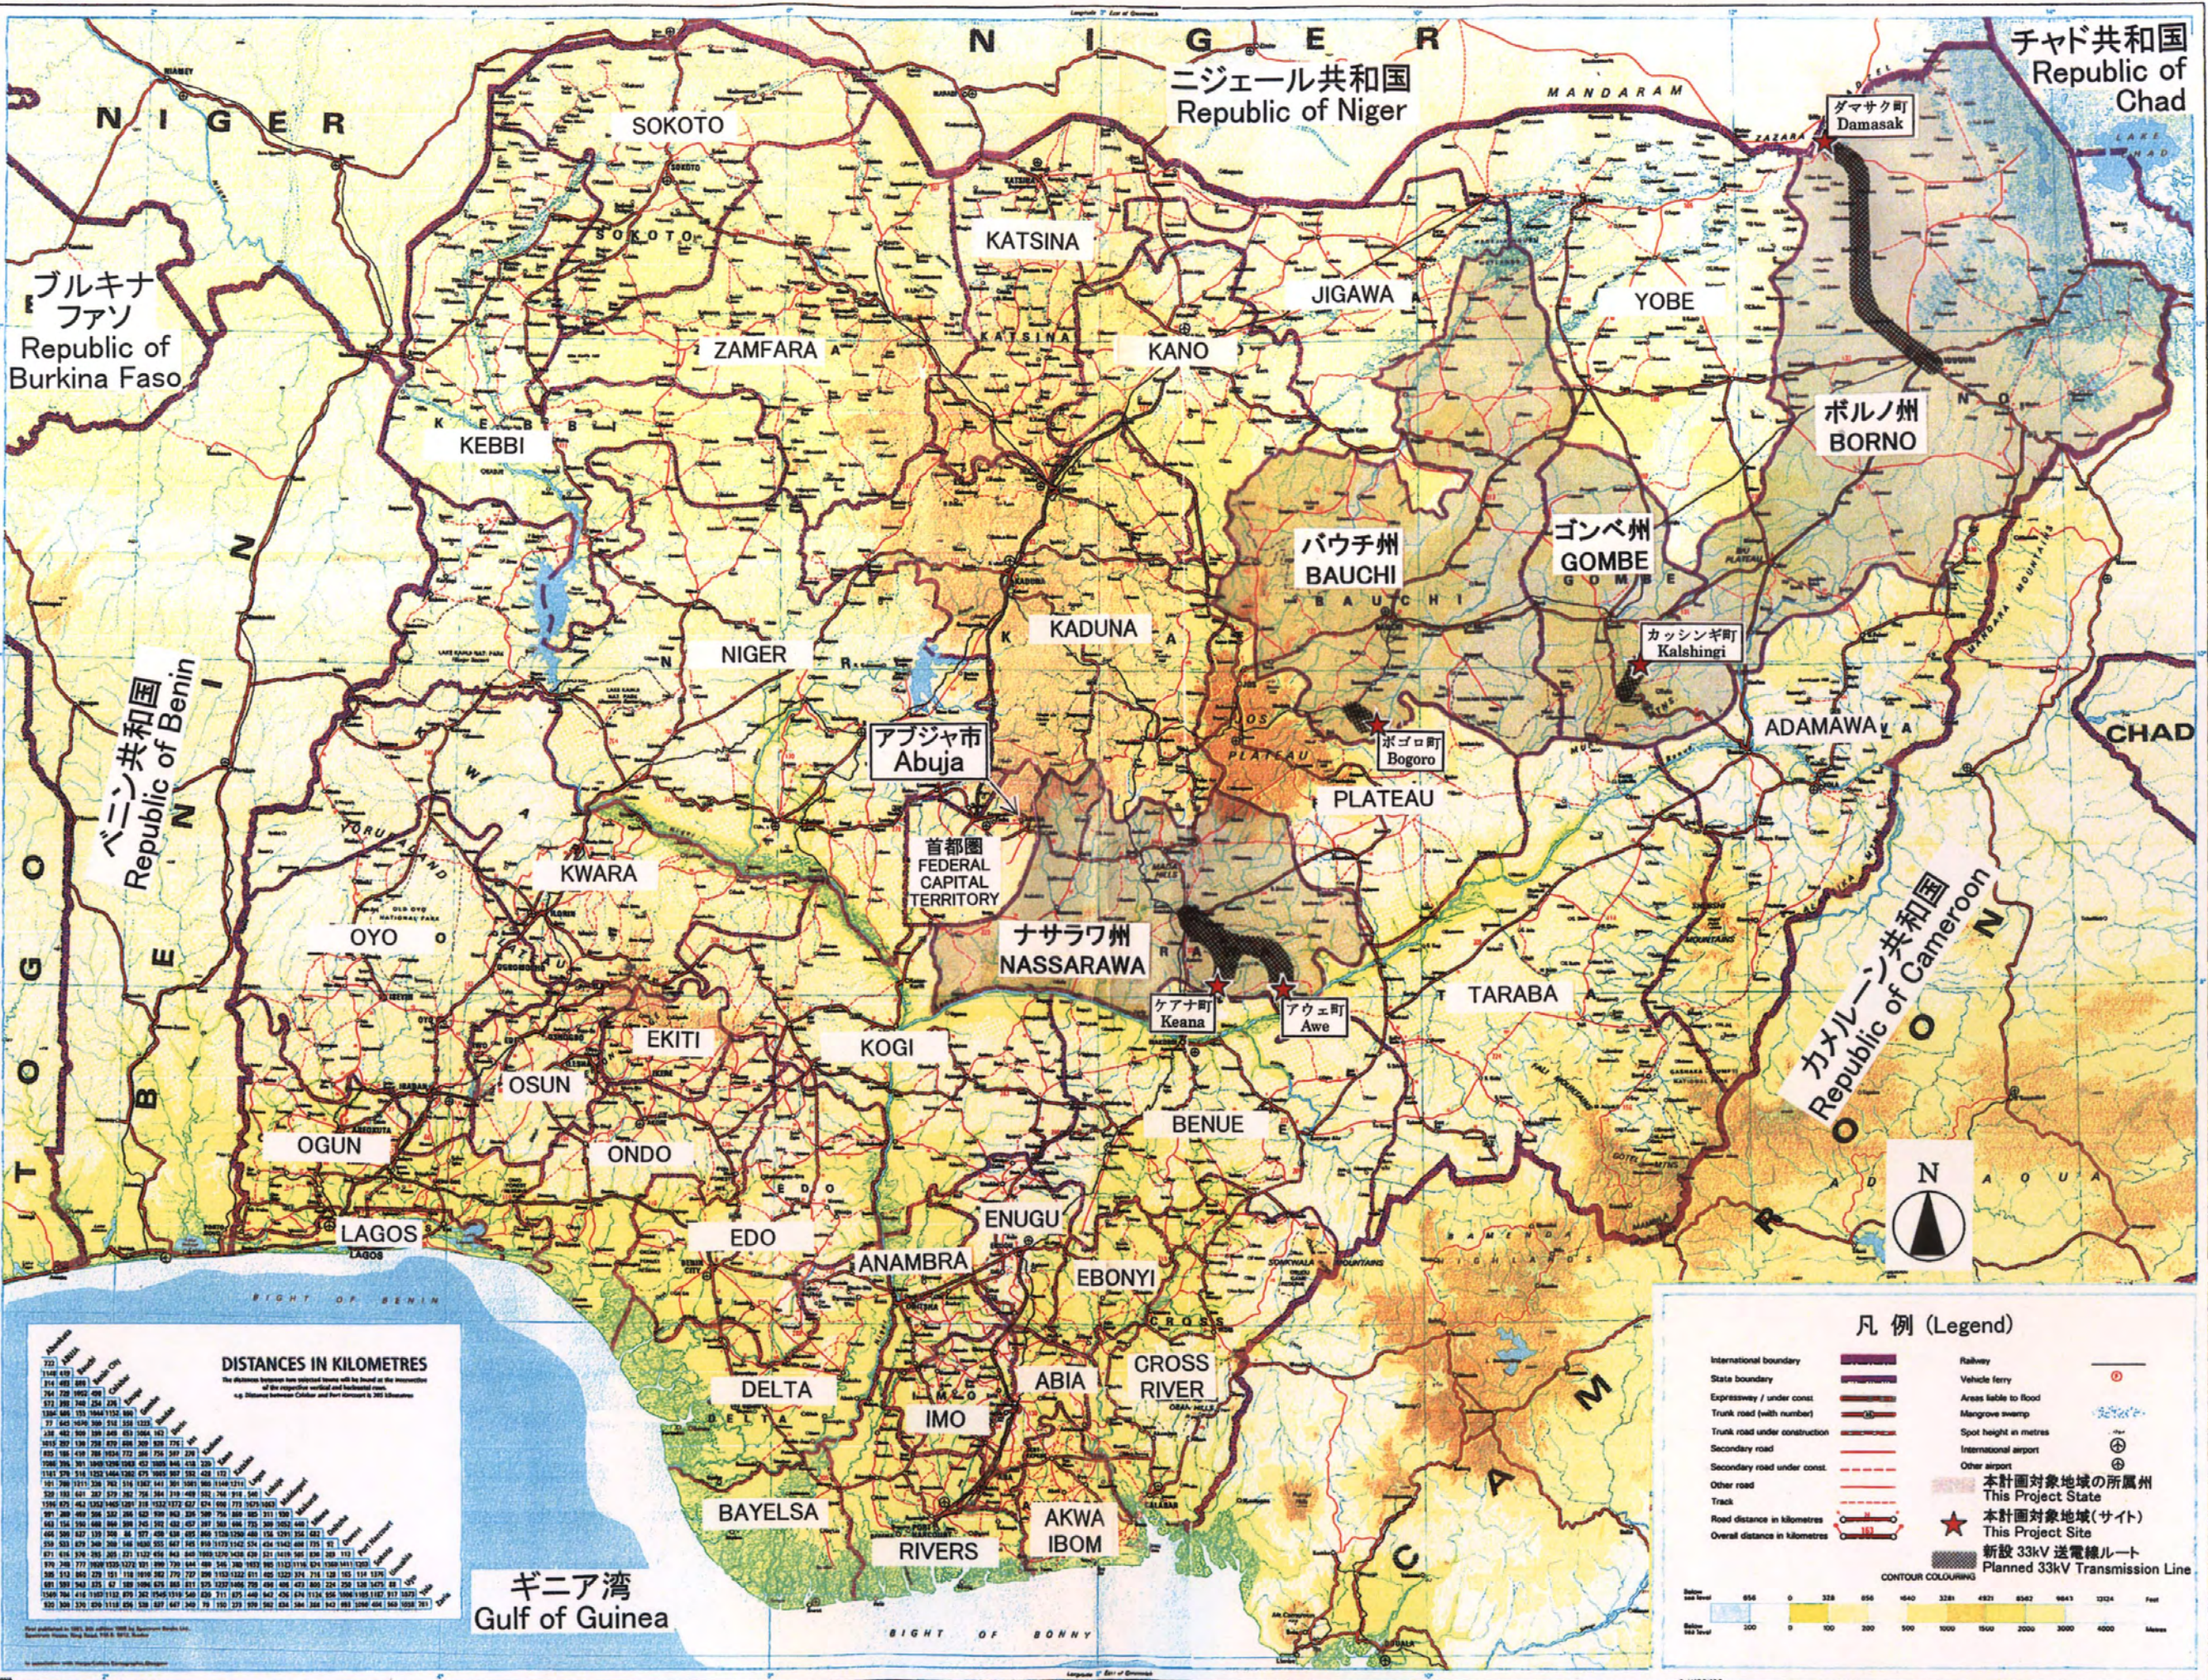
N I G E R

ニジェール共和国
Republic of Niger

N I G E R

チャド共和国
Republic of Chad

ダマサク町
Damasak

SOKOTO

KATSINA

JIGAWA

YOBE

ブルキナファソ
Republic of Burkina Faso

ZAMFARA

KANO

KEBBI

ボルノ州
BORNO

バウチ州
BAUCHI

ゴンベ州
GOMBE

カッシンギ町
Kalshingi

KADUNA

NIGER

ベニン共和国
Republic of Benin

アブジャ市
Abuja

ボゴロ町
Bogoro

ADAMAWA

CHAD

PLATEAU

首都圏
FEDERAL CAPITAL TERRITORY

KWARA

ナサラワ州
NASSARAWA

OYO

カメルーン共和国
Republic of Cameroon

ケアナ町
Keana

アウェ町
Awe

TARABA

EKITI

KOGI

OSUN

OGUN

ONDO

BENUE

N

LAGOS

EDO

ENUGU

ANAMBRA

EBONYI

DISTANCES IN KILOMETRES

DELTA

ABIA

CROSS RIVER

IMO

凡 例 (Legend)

本計画対象地域の所属州
This Project State

本計画対象地域(サイト)
This Project Site

新設 33kV 送電線ルート
Planned 33kV Transmission Line

BAYELSA

AKWA IBOM

RIVERS

ギニア湾
Gulf of Guinea

T O G O

B E N I N

C A M E R O O N